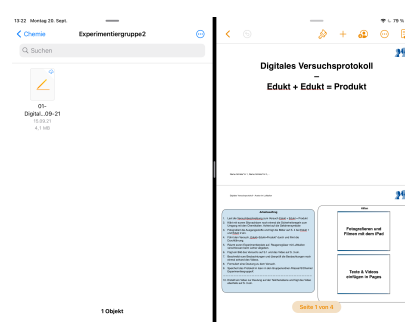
13:22 Montag 20. Sept.

< Chemie Experimentiergruppe2

Suchen

01-Digital...09-21
15.09.21
4,1 MB

1 Objekt

Digitales Versuchsprotokoll
–
Edukt + Edukt = Produkt

Anleitung

Hilfe

Fotografieren und Filmen mit dem iPad

Texte & Videos einfügen in Pages

Seite 1 von 4